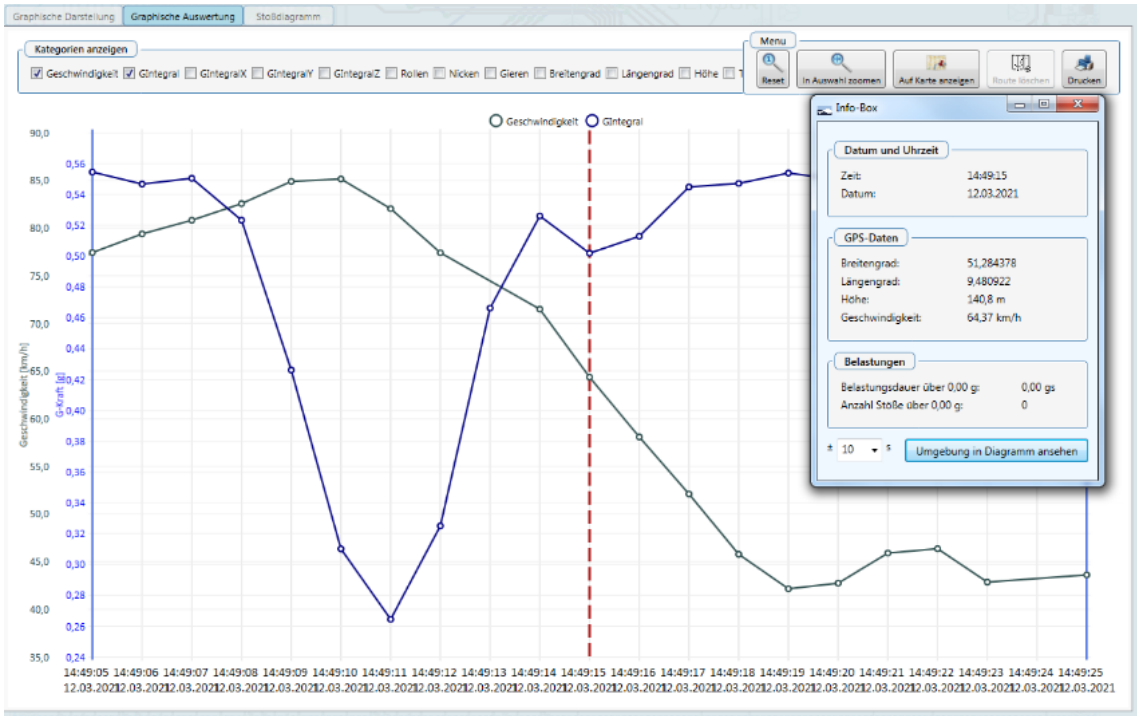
Graphische Darstellung | Graphische Auswertung | Stoßdiagramm

Kategorien anzeigen

☑ Geschwindigkeit ☑ GIntegral ☐ GIntegralX ☐ GIntegralY ☐ GIntegralZ ☐ Rollen ☐ Nicken ☐ Gieren ☐ Breitengrad ☐ Längengrad ☐ Höhe ☐ T

Menu

Reset | In Auswahl zoomen | Auf Karte anzeigen | Route löschen | Drucken

Geschwindigkeit GIntegral

Geschwindigkeit [km/h]

G-Kraft [g]

| | |
|---|---|
| 90,0 | |
| 85,0 | 0,56 |
| | 0,54 |
| 80,0 | 0,52 |
| | 0,50 |
| 75,0 | 0,48 |
| 70,0 | 0,46 |
| | 0,44 |
| 65,0 | 0,42 |
| 60,0 | 0,40 |
| | 0,38 |
| 55,0 | 0,36 |
| | 0,34 |
| 50,0 | 0,32 |
| 45,0 | 0,30 |
| | 0,28 |
| 40,0 | 0,26 |
| 35,0 | 0,24 |

14:49:05 12.03.2021 14:49:06 12.03.2021 14:49:07 12.03.2021 14:49:08 12.03.2021 14:49:09 12.03.2021 14:49:10 12.03.2021 14:49:11 12.03.2021 14:49:12 12.03.2021 14:49:13 12.03.2021 14:49:14 12.03.2021 14:49:15 12.03.2021 14:49:16 12.03.2021 14:49:17 12.03.2021 14:49:18 12.03.2021 14:49:19 12.03.2021 14:49:20 12.03.2021 14:49:21 12.03.2021 14:49:22 12.03.2021 14:49:23 12.03.2021 14:49:24 12.03.2021 14:49:25 12.03.2021

Info-Box

Datum und Uhrzeit
Zeit: 14:49:15
Datum: 12.03.2021

GPS-Daten
Breitengrad: 51,284378
Längengrad: 9,480922
Höhe: 140,8 m
Geschwindigkeit: 64,37 km/h

Belastungen
Belastungsdauer über 0,00 g: 0,00 gs
Anzahl Stöße über 0,00 g: 0

± 10 s
Umgebung in Diagramm ansehen